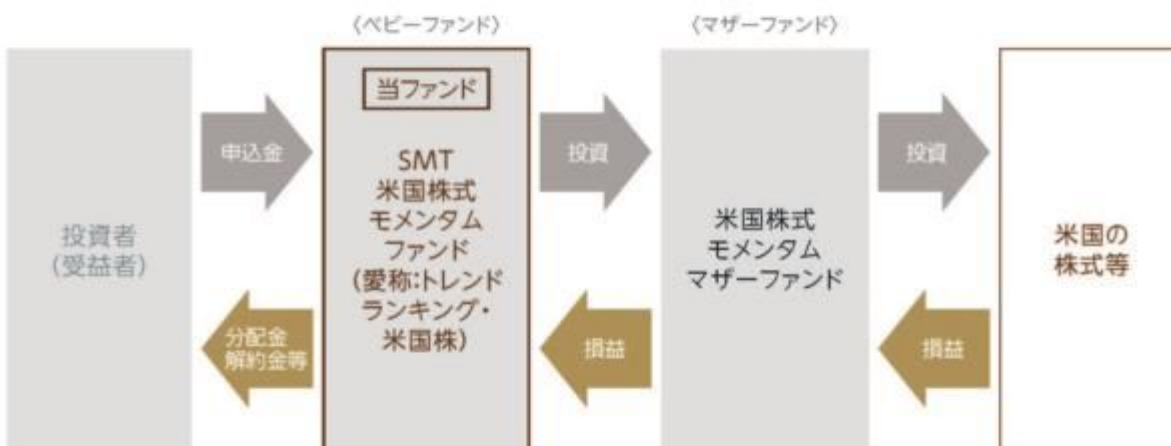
〈ベビーファンド〉

〈マザーファンド〉

投資者
(受益者)

申込金

分配金
解約金等

当ファンド

SMT
米国株式
モメンタム
ファンド
(愛称:トレンド
ランキング・
米国株)

投資

損益

米国株式
モメンタム
マザーファンド

投資

損益

米国の
株式等